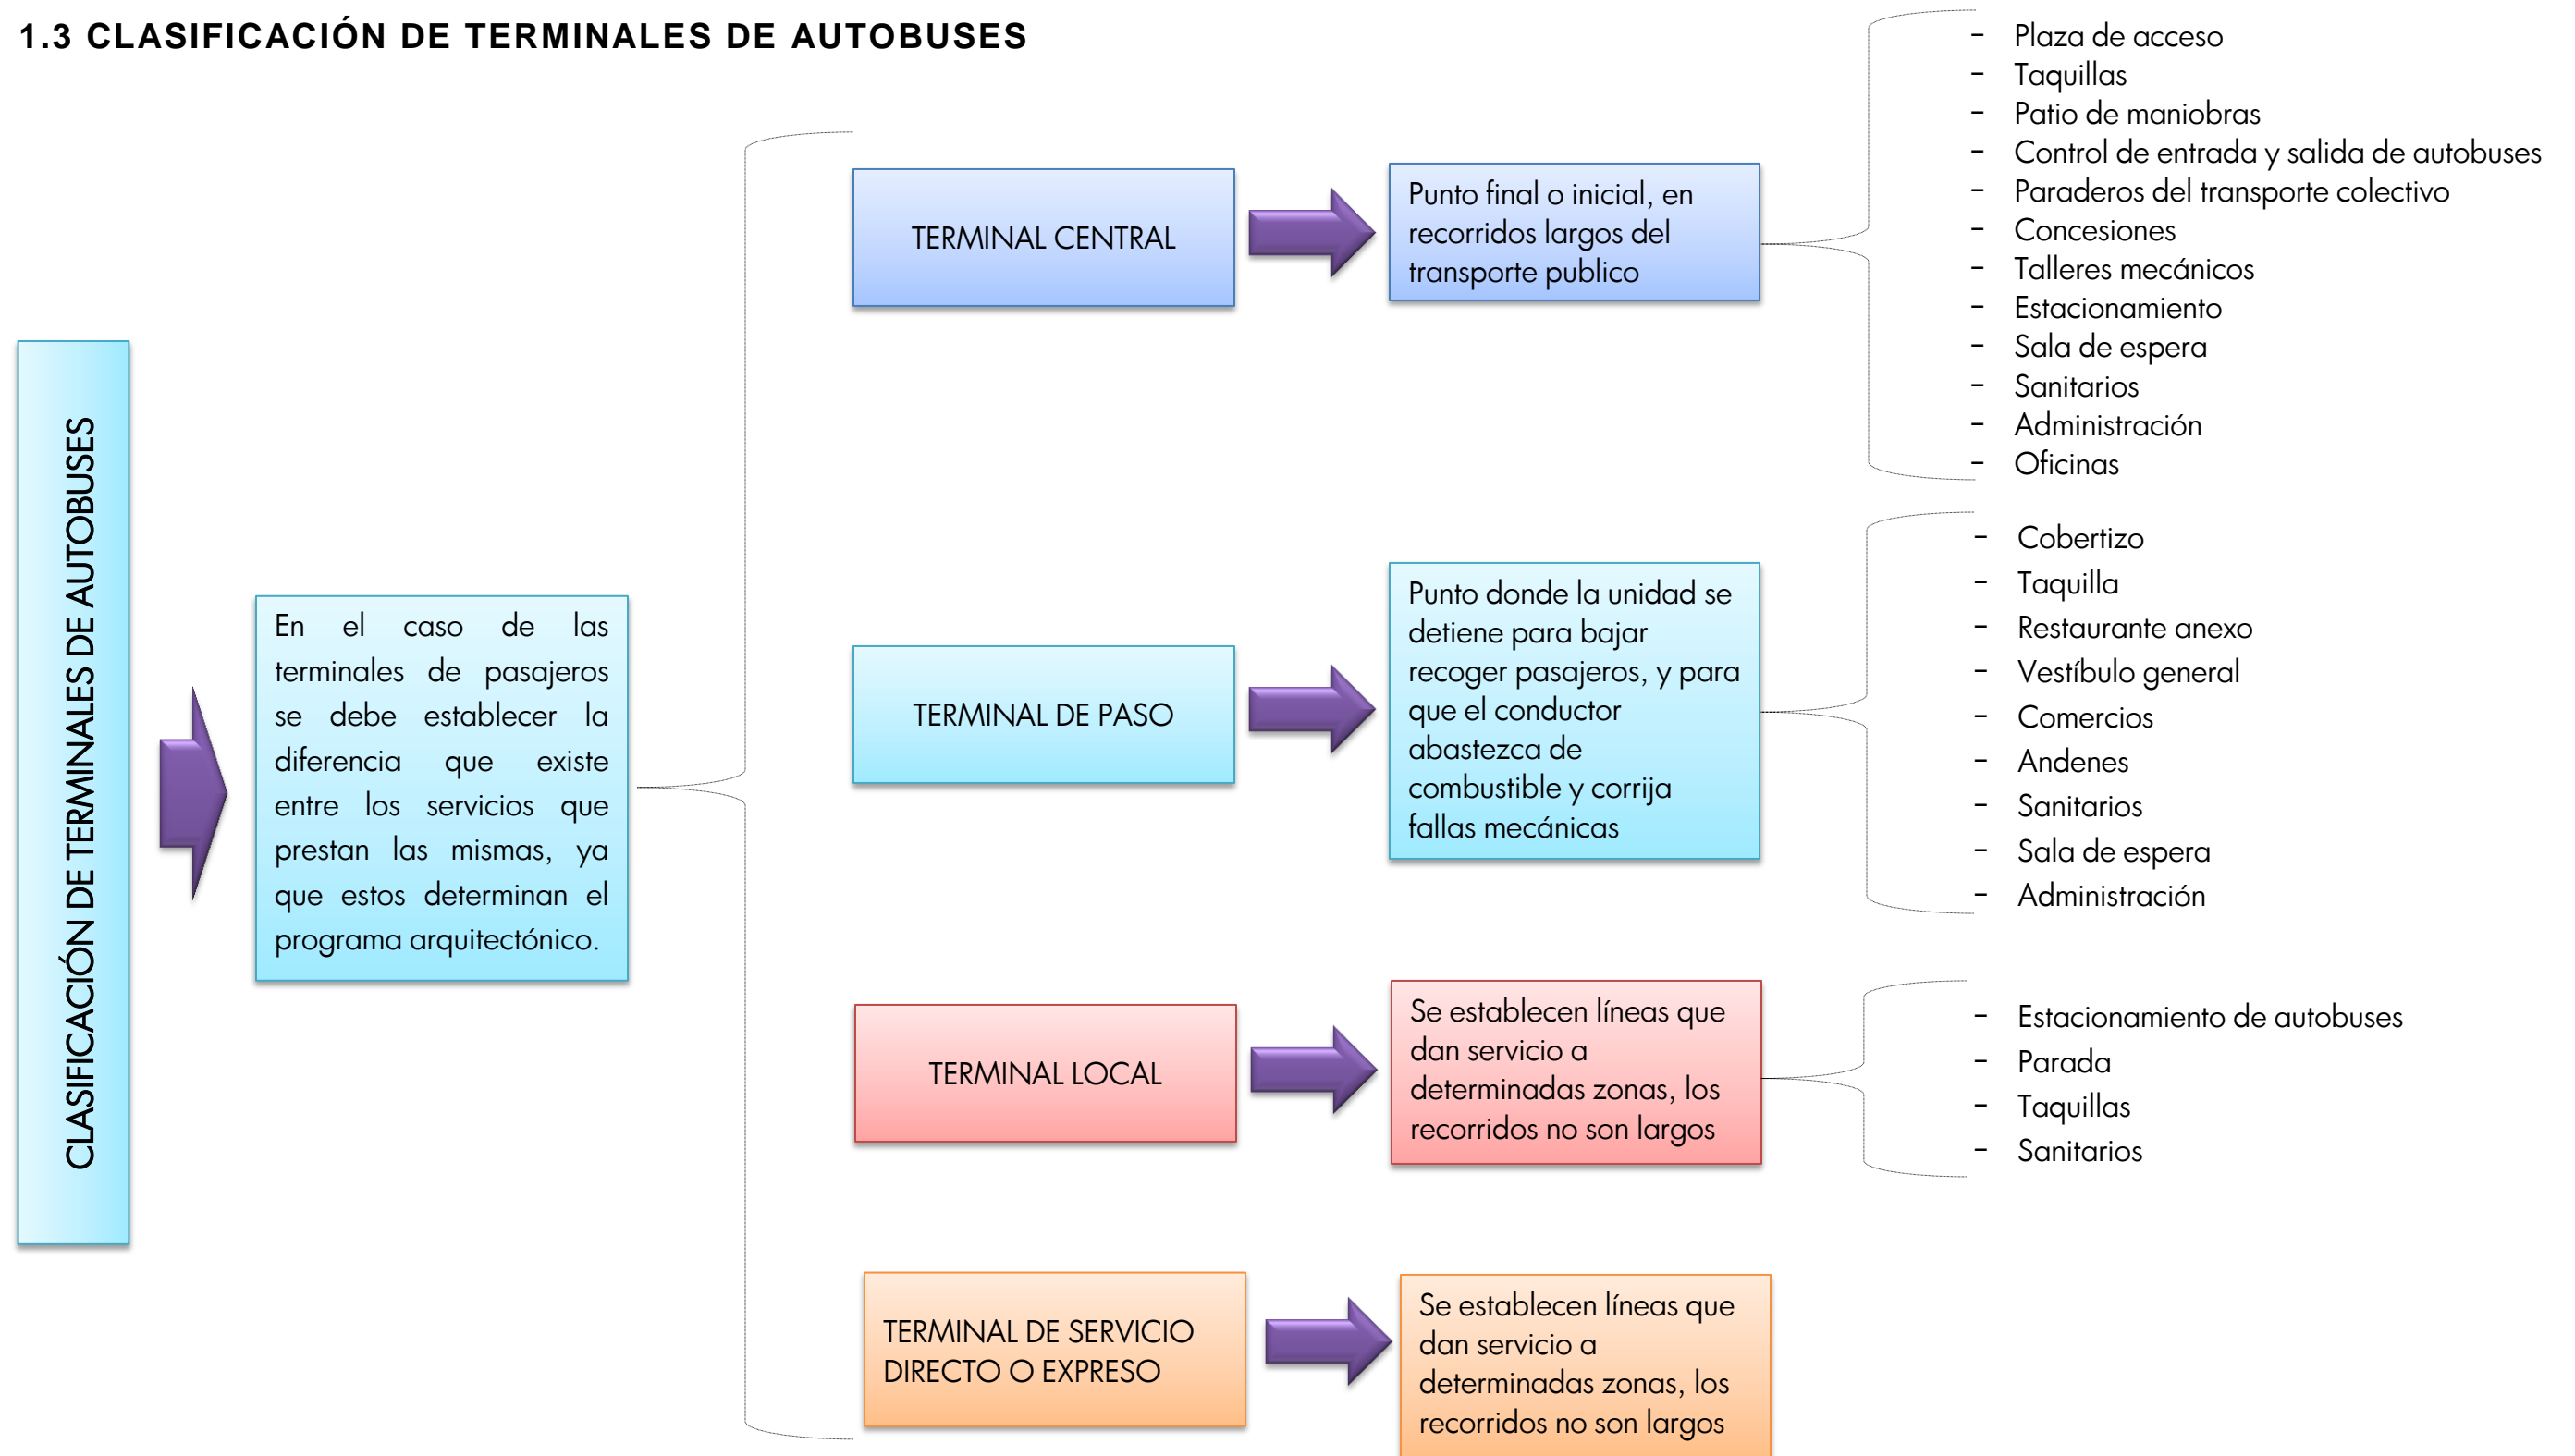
1.3 CLASIFICACIÓN DE TERMINALES DE AUTOBUSES

CLASIFICACIÓN DE TERMINALES DE AUTOBUSES

En el caso de las terminales de pasajeros se debe establecer la diferencia que existe entre los servicios que prestan las mismas, ya que estos determinan el programa arquitectónico.

TERMINAL CENTRAL

Punto final o inicial, en recorridos largos del transporte publico

- Plaza de acceso
- Taquillas
- Patio de maniobras
- Control de entrada y salida de autobuses
- Paraderos del transporte colectivo
- Concesiones
- Talleres mecánicos
- Estacionamiento
- Sala de espera
- Sanitarios
- Administración
- Oficinas

TERMINAL DE PASO

Punto donde la unidad se detiene para bajar recoger pasajeros, y para que el conductor abastezca de combustible y corrija fallas mecánicas

- Cobertizo
- Taquilla
- Restaurante anexo
- Vestíbulo general
- Comercios
- Andenes
- Sanitarios
- Sala de espera
- Administración

TERMINAL LOCAL

Se establecen líneas que dan servicio a determinadas zonas, los recorridos no son largos

- Estacionamiento de autobuses
- Parada
- Taquillas
- Sanitarios

TERMINAL DE SERVICIO DIRECTO O EXPRESO

Se establecen líneas que dan servicio a determinadas zonas, los recorridos no son largos